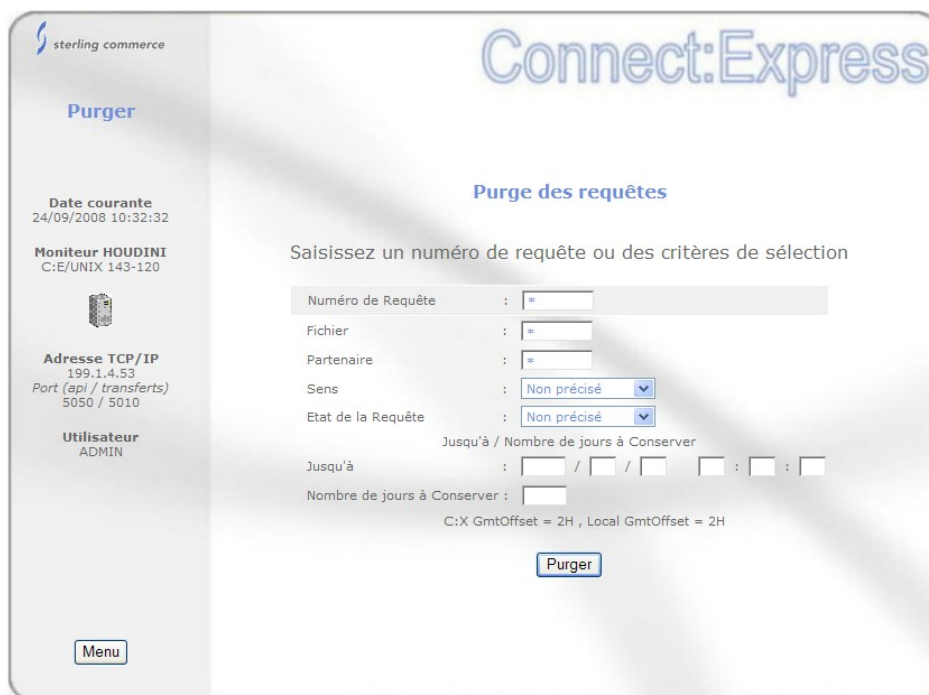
sterling commerce

Connect:Express

Purger

Date courante
24/09/2008 10:32:32

Moniteur HOUDINI
C:E/UNIX 143-120

Adresse TCP/IP
199.1.4.53
Port (api / transferts)
5050 / 5010

Utilisateur
ADMIN

Menu

Purge des requêtes

Saisissez un numéro de requête ou des critères de sélection

Numéro de Requête : *
Fichier : *
Partenaire : *
Sens : Non précisé
Etat de la Requête : Non précisé

Jusqu'à / Nombre de jours à Conserver

Jusqu'à : / / : :

Nombre de jours à Conserver :

C:X GmtOffset = 2H , Local GmtOffset = 2H

Purger